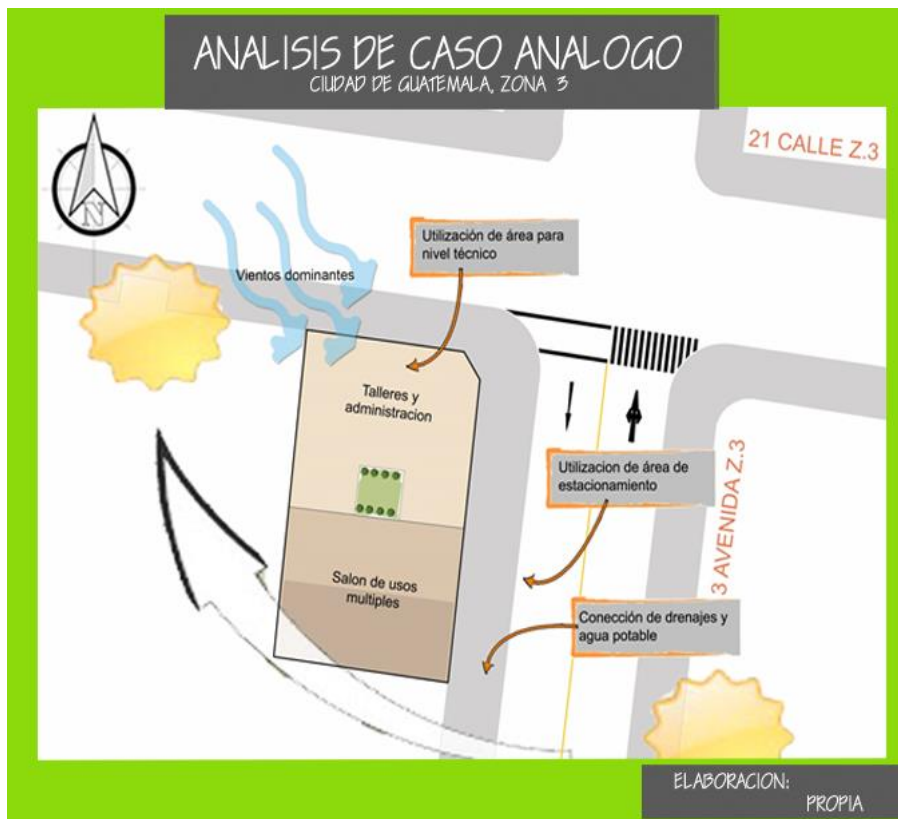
ANALISIS DE CASO ANALOGO
CIUDAD DE GUATEMALA, ZONA 3

N

21 CALLE Z.3

Utilización de área para nivel técnico

Vientos dominantes

Talleres y administracion

Utilizacion de área de estacionamiento

3 AVENIDA Z.3

Salon de usos multiples

Conección de drenajes y agua potable

ELABORACION:
PROPIA